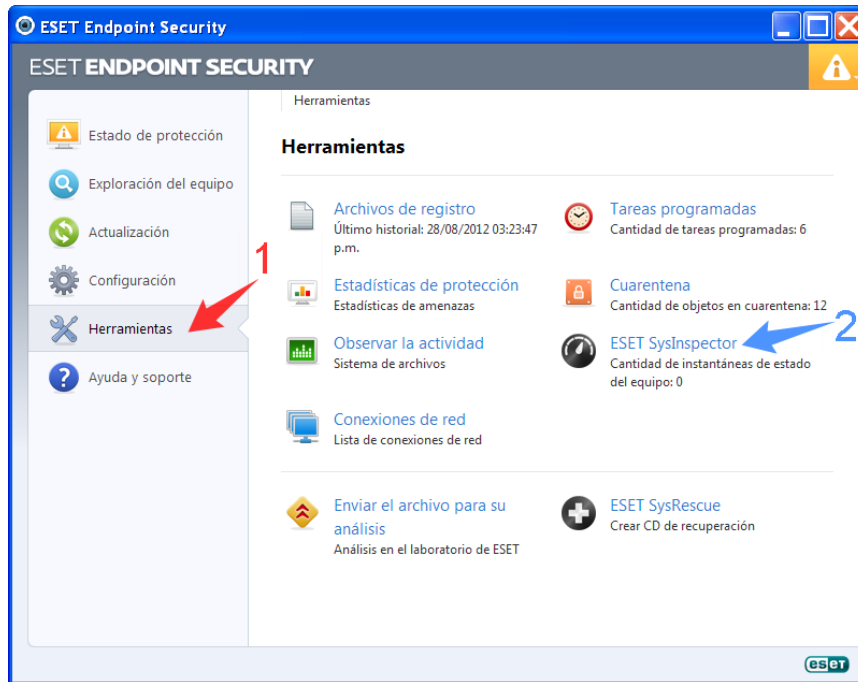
ESET Endpoint Security

ESET ENDPOINT SECURITY

Estado de protección

Exploración del equipo

Actualización

Configuración

Herramientas

Ayuda y soporte

1

Herramientas

Herramientas

Archivos de registro
Último historial: 28/08/2012 03:23:47 p.m.

Tareas programadas
Cantidad de tareas programadas: 6

Estadísticas de protección
Estadísticas de amenazas

Cuarentena
Cantidad de objetos en cuarentena: 12

Observar la actividad
Sistema de archivos

ESET SysInspector
Cantidad de instantáneas de estado del equipo: 0

2

Conexiones de red
Lista de conexiones de red

Enviar el archivo para su análisis
Análisis en el laboratorio de ESET

ESET SysRescue
Crear CD de recuperación

eset